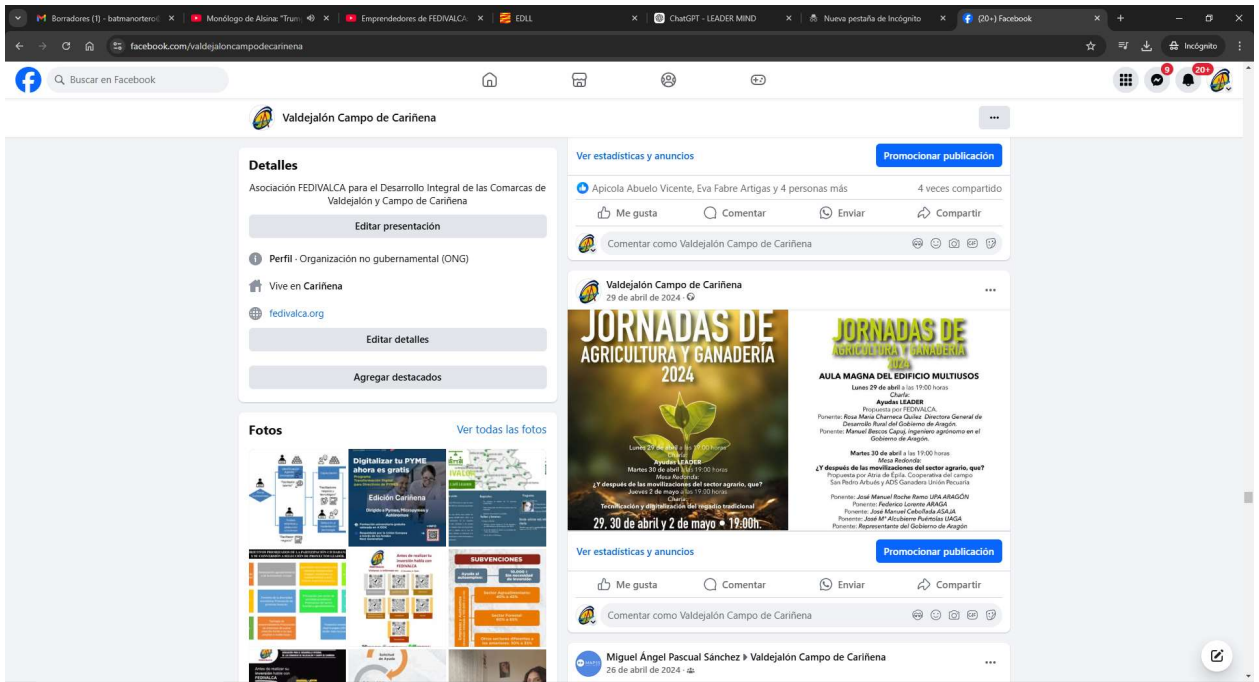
Borradores (1) - batmanorteroC × | Monólogo de Alsina: "Trum × | Emprendedores de FEDIVALCA × | EDLL | ChatGPT - LEADER MIND × | Nueva pestaña de Incógnito × | (20+) Facebook ×

facebook.com/valdejaloncampodecarinena

Incógnito

Buscar en Facebook

9

20+

Valdejalón Campo de Cariñena

Detalles

Asociación FEDIVALCA para el Desarrollo Integral de las Comarcas de Valdejalón y Campo de Cariñena

Editar presentación

Perfil · Organización no gubernamental (ONG)

Vive en Cariñena

fedivalca.org

Editar detalles

Agregar destacados

Fotos

Ver todas las fotos

Digitalizar tu PYME ahora es gratis

Edición Cariñena

SUBVENCIONES

Ver estadísticas y anuncios

Promocionar publicación

Apicola Abuelo Vicente, Eva Fabre Artigas y 4 personas más

4 veces compartido

Me gusta

Comentar

Enviar

Compartir

Comentar como Valdejalón Campo de Cariñena

Valdejalón Campo de Cariñena
29 de abril de 2024 ·

JORNADAS DE AGRICULTURA Y GANADERÍA 2024

Lunes 29 de abril a las 19:00 horas
Charla:
Ayudas LEADER
Martes 30 de abril a las 19:00 horas
Mesa Redonda:
¿Y después de las movilizaciones del sector agrario, qué?
Jueves 2 de mayo a las 19:00 horas
Charla:
Tecnificación y digitalización del regadío tradicional

29, 30 de abril y 2 de mayo • 19:00h.

JORNADAS DE AGRICULTURA Y GANADERÍA 2024

AULA MAGNA DEL EDIFICIO MULTIUSOS

Lunes 29 de abril a las 19:00 horas
Charla:
Ayudas LEADER
Propuesta por FEDIVALCA.
Ponente: Rosa María Charneca Quílez Directora General de Desarrollo Rural del Gobierno de Aragón.
Ponente: Manuel Bescos Capuj, ingeniero agrónomo en el Gobierno de Aragón.

Martes 30 de abril a las 19:00 horas
Mesa Redonda:
¿Y después de las movilizaciones del sector agrario, qué?
Propuesta por Atria de Épila. Cooperativa del campo San Pedro Arbués y ADS Ganadera Unión Pecuaria

Ponente: José Manuel Roche Remo UPA ARAGÓN
Ponente: Federico Lorente ARAGA
Ponente: José Manuel Cebollada ASAJA
Ponente: José Mª Alcubierre Puértolas UAGA
Ponente: Representante del Gobierno de Aragón

Ver estadísticas y anuncios

Promocionar publicación

Me gusta

Comentar

Enviar

Compartir

Comentar como Valdejalón Campo de Cariñena

Miguel Ángel Pascual Sánchez ▸ Valdejalón Campo de Cariñena
26 de abril de 2024 ·